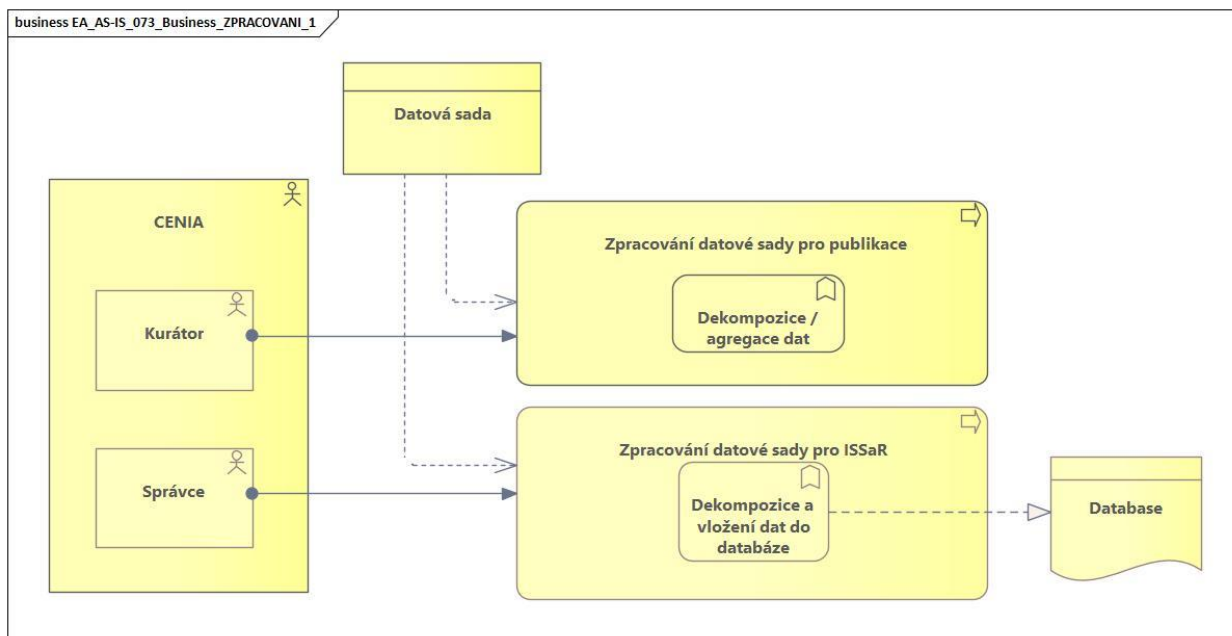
business EA_AS-IS_073_Business_ZPRACOVANI_1

Datová sada

CENIA

Kurátor

Správce

Zpracování datové sady pro publikace

Dekompozice / agregace dat

Zpracování datové sady pro ISSaR

Dekompozice a vložení dat do databáze

Database